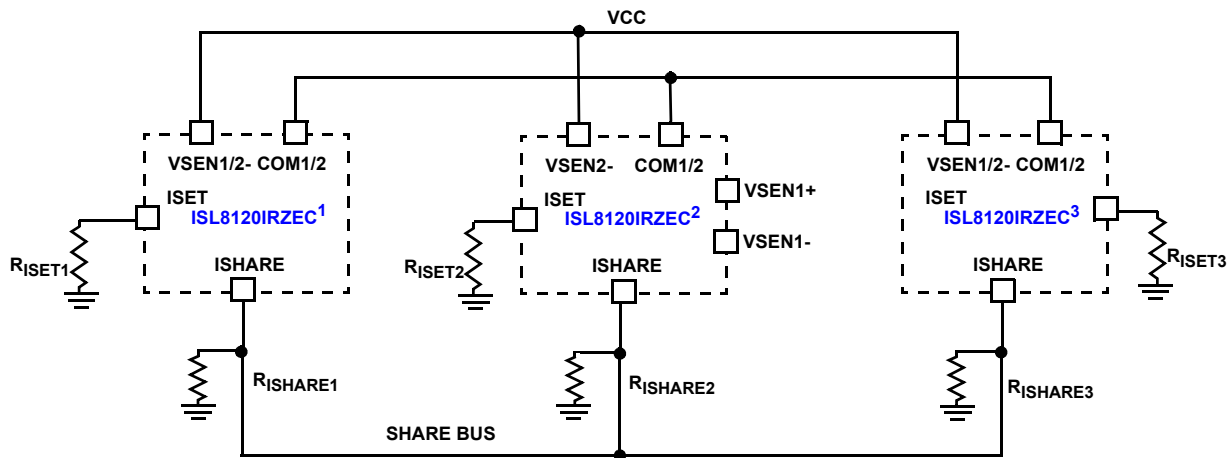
VCC

VSEN1/2- COM1/2
ISET
ISL8120IRZEC$^1$
$R_{ISET1}$
ISHARE
$R_{ISHARE1}$

VSEN2- COM1/2
VSEN1+
ISET
ISL8120IRZEC$^2$
VSEN1-
$R_{ISET2}$
ISHARE
$R_{ISHARE2}$

VSEN1/2- COM1/2
ISET
ISL8120IRZEC$^3$
$R_{ISET3}$
ISHARE
$R_{ISHARE3}$

SHARE BUS